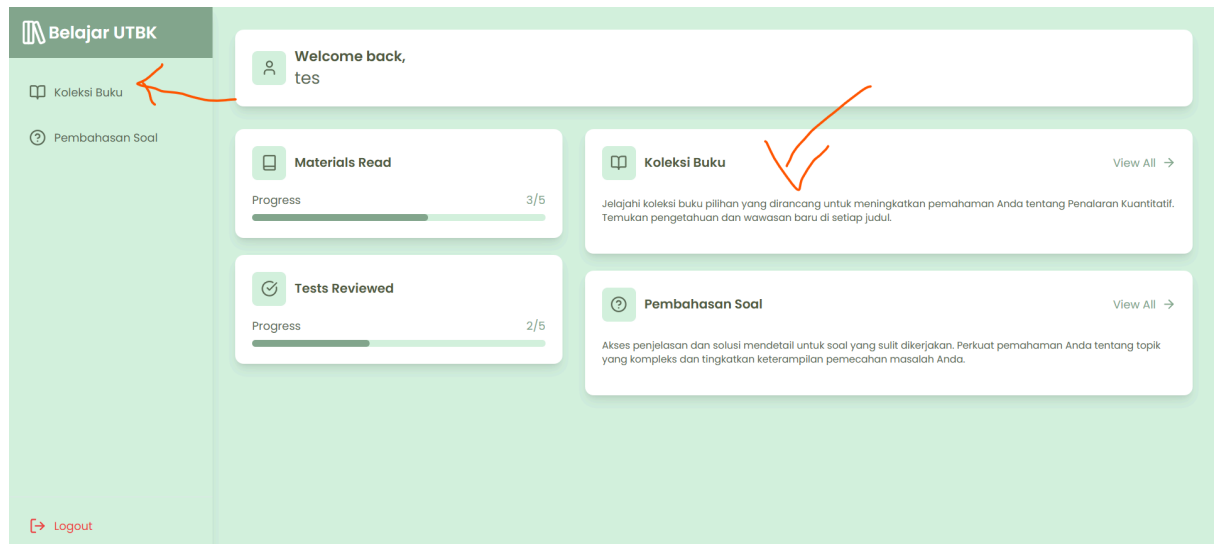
Belajar UTBK

Koleksi Buku

Pembahasan Soal

Logout

Welcome back,
tes

Materials Read
Progress 3/5

Tests Reviewed
Progress 2/5

Koleksi Buku
View All →
Jelajahi koleksi buku pilihan yang dirancang untuk meningkatkan pemahaman Anda tentang Penalaran Kuantitatif. Temukan pengetahuan dan wawasan baru di setiap judul.

Pembahasan Soal
View All →
Akses penjelasan dan solusi mendetail untuk soal yang sulit dikerjakan. Perkuat pemahaman Anda tentang topik yang kompleks dan tingkatkan keterampilan pemecahan masalah Anda.